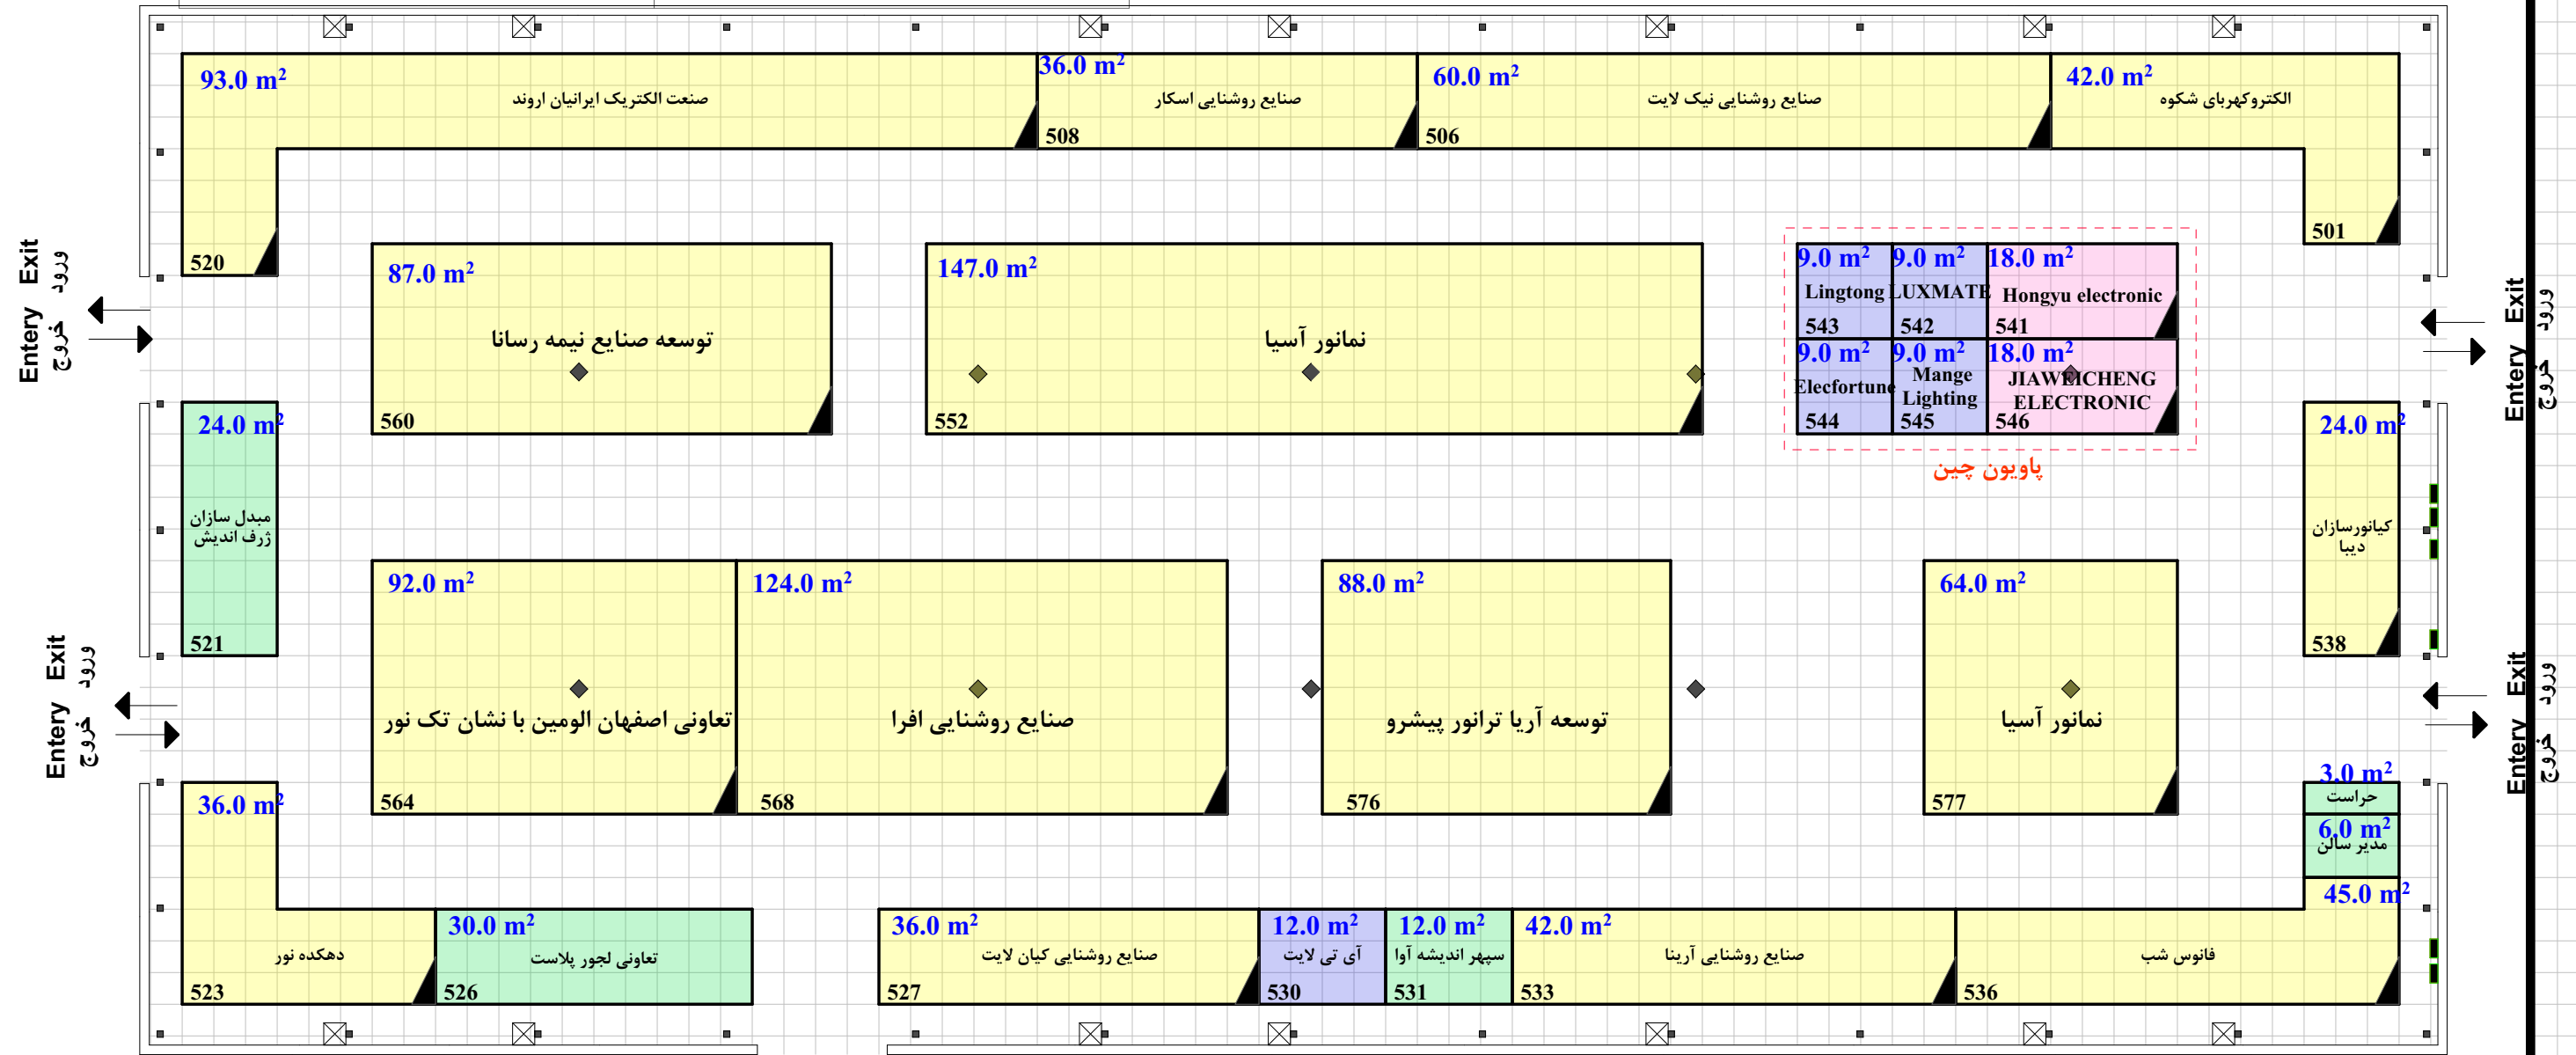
93.0 m²
صنعت الکتریک ایرانیان اروند
520

36.0 m²
صنایع روشنایی اسکار
508

60.0 m²
صنایع روشنایی نیک لایت
506

42.0 m²
الکتروکهربای شکوه
501

Exit ورود
Entery خروج

87.0 m²
توسعه صنایع نیمه رسانا
560

147.0 m²
نمانور آسیا
552

9.0 m²
Lingtong
543

9.0 m²
LUXMATE
542

18.0 m²
Hongyu electronic
541

9.0 m²
Elecfortune
544

9.0 m²
Mange Lighting
545

18.0 m²
JIAWEICHENG ELECTRONIC
546

پاویون چین

Exit ورود
Entery خروج

24.0 m²
مبدل سازان ژرف اندیش
521

24.0 m²
کیانورسازان دیبا
538

Exit ورود
Entery خروج

92.0 m²
تعاونی اصفهان الومین با نشان تک نور
564

124.0 m²
صنایع روشنایی افرا
568

88.0 m²
توسعه آریا ترانور پیشرو
576

64.0 m²
نمانور آسیا
577

Exit ورود
Entery خروج

3.0 m²
حراست

6.0 m²
مدیر سالن

45.0 m²

36.0 m²
دهکده نور
523

30.0 m²
تعاونی لجور پلاست
526

36.0 m²
صنایع روشنایی کیان لایت
527

12.0 m²
آی تی لایت
530

12.0 m²
سپهر اندیشه آوا
531

42.0 m²
صنایع روشنایی آرینا
533

فانوس شب
536